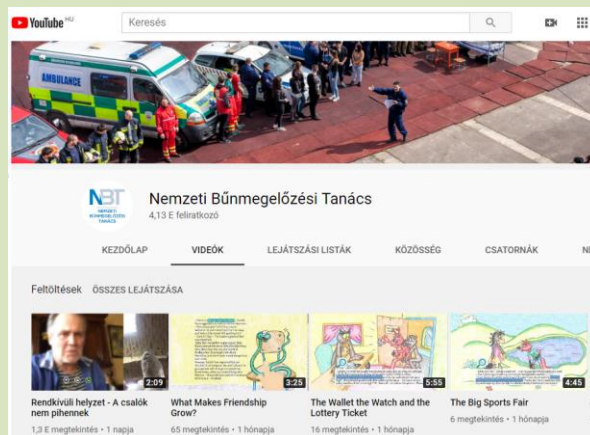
YouTube HU
Keresés
AMBULANCE
NBT NEMZETI BŰNMEGELŐZÉSI TANÁCS
Nemzeti Bűnmegelőzési Tanács
4,13 E feliratkozó
KEZDŐLAP
VIDEÓK
LEJÁTSZÁSI LISTÁK
KÖZÖSSÉG
CSATORNÁK
N
Feltöltések
ÖSSZES LEJÁTSZÁSA
2:09
Rendkívüli helyzet - A csalók nem pihennek
1,3 E megtekintés • 1 napja
3:25
What Makes Friendship Grow?
65 megtekintés • 1 hónapja
5:55
The Wallet the Watch and the Lottery Ticket
16 megtekintés • 1 hónapja
4:45
The Big Sports Fair
6 megtekintés • 1 hónapja